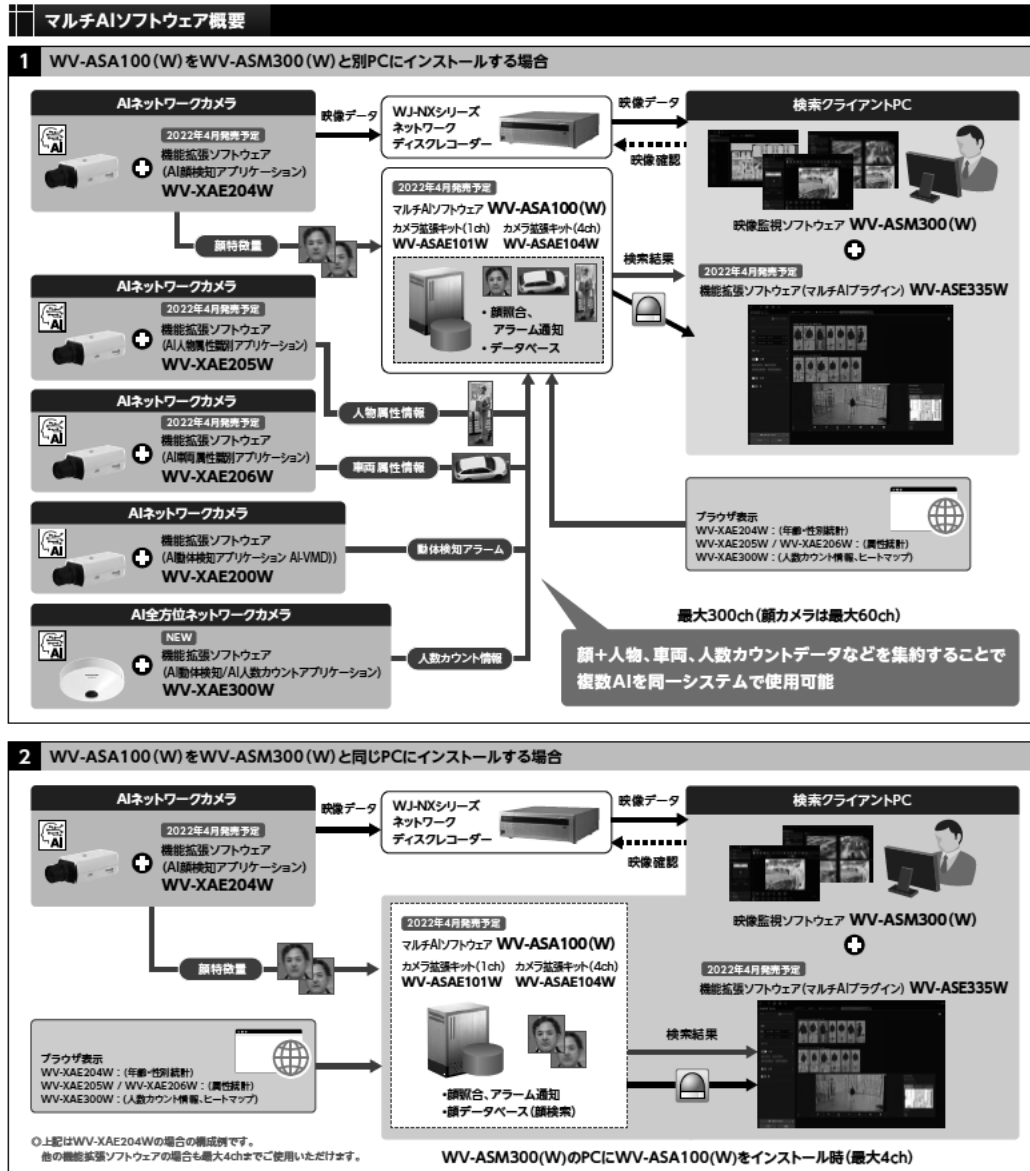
マルチAIソフトウェア概要

1 WV-ASA100(W)をWV-ASM300(W)と別PCにインストールする場合

AIネットワークカメラ

2022年4月発売予定
機能拡張ソフトウェア
(AI顔検知アプリケーション)
WV-XAE204W

映像データ

WJ-NXシリーズ
ネットワーク
ディスクレコーダー

映像データ

映像確認

検索クライアントPC

顔特徴量

2022年4月発売予定
マルチAIソフトウェア WV-ASA100(W)
カメラ拡張キット(1ch) WV-ASAE101W
カメラ拡張キット(4ch) WV-ASAE104W

• 顔照合、アラーム通知
• データベース

映像監視ソフトウェア WV-ASM300(W)

検索結果

2022年4月発売予定
機能拡張ソフトウェア(マルチAIプラグイン) WV-ASE335W

AIネットワークカメラ

2022年4月発売予定
機能拡張ソフトウェア
(AI人物属性識別アプリケーション)
WV-XAE205W

AIネットワークカメラ

2022年4月発売予定
機能拡張ソフトウェア
(AI車両属性識別アプリケーション)
WV-XAE206W

人物属性情報

車両属性情報

ブラウザ表示
WV-XAE204W : (年齢・性別統計)
WV-XAE205W / WV-XAE206W : (属性統計)
WV-XAE300W : (人数カウント情報、ヒートマップ)

AIネットワークカメラ

機能拡張ソフトウェア
(AI動体検知アプリケーション AI-VMD))
WV-XAE200W

動体検知アラーム

AI全方位ネットワークカメラ

NEW
機能拡張ソフトウェア
(AI動体検知/AI人数カウントアプリケーション)
WV-XAE300W

人数カウント情報

最大300ch(顔カメラは最大60ch)

顔+人物、車両、人数カウントデータなどを集約することで複数AIを同一システムで使用可能

2 WV-ASA100(W)をWV-ASM300(W)と同じPCにインストールする場合

AIネットワークカメラ

2022年4月発売予定
機能拡張ソフトウェア
(AI顔検知アプリケーション)
WV-XAE204W

映像データ

WJ-NXシリーズ
ネットワーク
ディスクレコーダー

映像データ

映像確認

検索クライアントPC

顔特徴量

2022年4月発売予定
マルチAIソフトウェア WV-ASA100(W)
カメラ拡張キット(1ch) WV-ASAE101W
カメラ拡張キット(4ch) WV-ASAE104W

映像監視ソフトウェア WV-ASM300(W)

2022年4月発売予定
機能拡張ソフトウェア(マルチAIプラグイン) WV-ASE335W

ブラウザ表示
WV-XAE204W : (年齢・性別統計)
WV-XAE205W / WV-XAE206W : (属性統計)
WV-XAE300W : (人数カウント情報、ヒートマップ)

検索結果

•顔照合、アラーム通知
•顔データベース(顔検索)

◎上記はWV-XAE204Wの場合の構成例です。
他の機能拡張ソフトウェアの場合も最大4chまでご使用いただけます。

WV-ASM300(W)のPCにWV-ASA100(W)をインストール時(最大4ch)